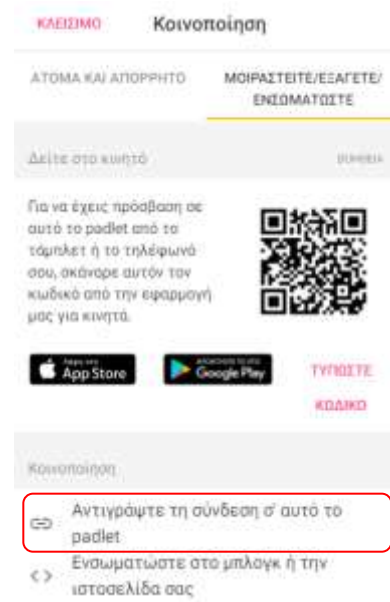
ΚΛΕΙΣΙΜΟ Κοινοποίηση

ΑΤΟΜΑ ΚΑΙ ΑΠΟΡΡΗΤΟ

ΜΟΙΡΑΣΤΕΙΤΕ/ΕΞΑΓΕΤΕ/ ΕΝΣΩΜΑΤΩΣΤΕ

Δείτε στο κινητό

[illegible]

Για να έχεις πρόσβαση σε αυτό το padlet από το τάμπλετ ή το τηλέφωνό σου, σκάναρε αυτόν τον κωδικό από την εφαρμογή μας για κινητά.

App Store

Google Play

ΤΥΠΩΣΤΕ ΚΩΔΙΚΟ

Κοινοποίηση

Αντιγράψτε τη σύνδεση σ' αυτό το padlet

Ενσωματώστε στο μπλογκ ή την ιστοσελίδα σας